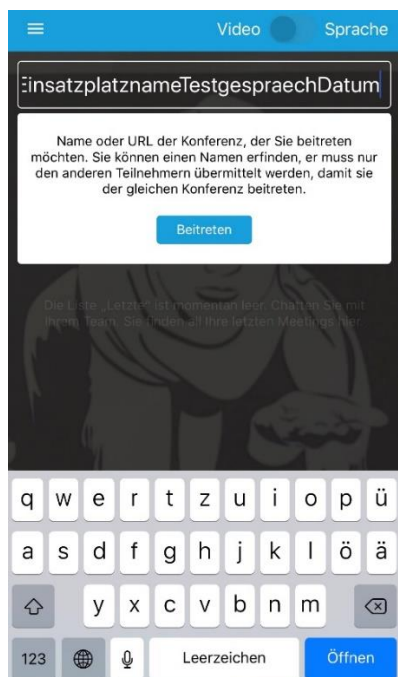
Video Sprache

EinsatzplatznameTestgespraechDatum

Name oder URL der Konferenz, der Sie beitreten möchten. Sie können einen Namen erfinden, er muss nur den anderen Teilnehmern übermittelt werden, damit sie der gleichen Konferenz beitreten.

Beitreten

Die Liste „Letzte" ist momentan leer. Chatten Sie mit Ihrem Team. Sie finden all Ihre letzten Meetings hier.

q w e r t z u i o p ü
a s d f g h j k l ö ä
y x c v b n m
123 Leerzeichen Öffnen